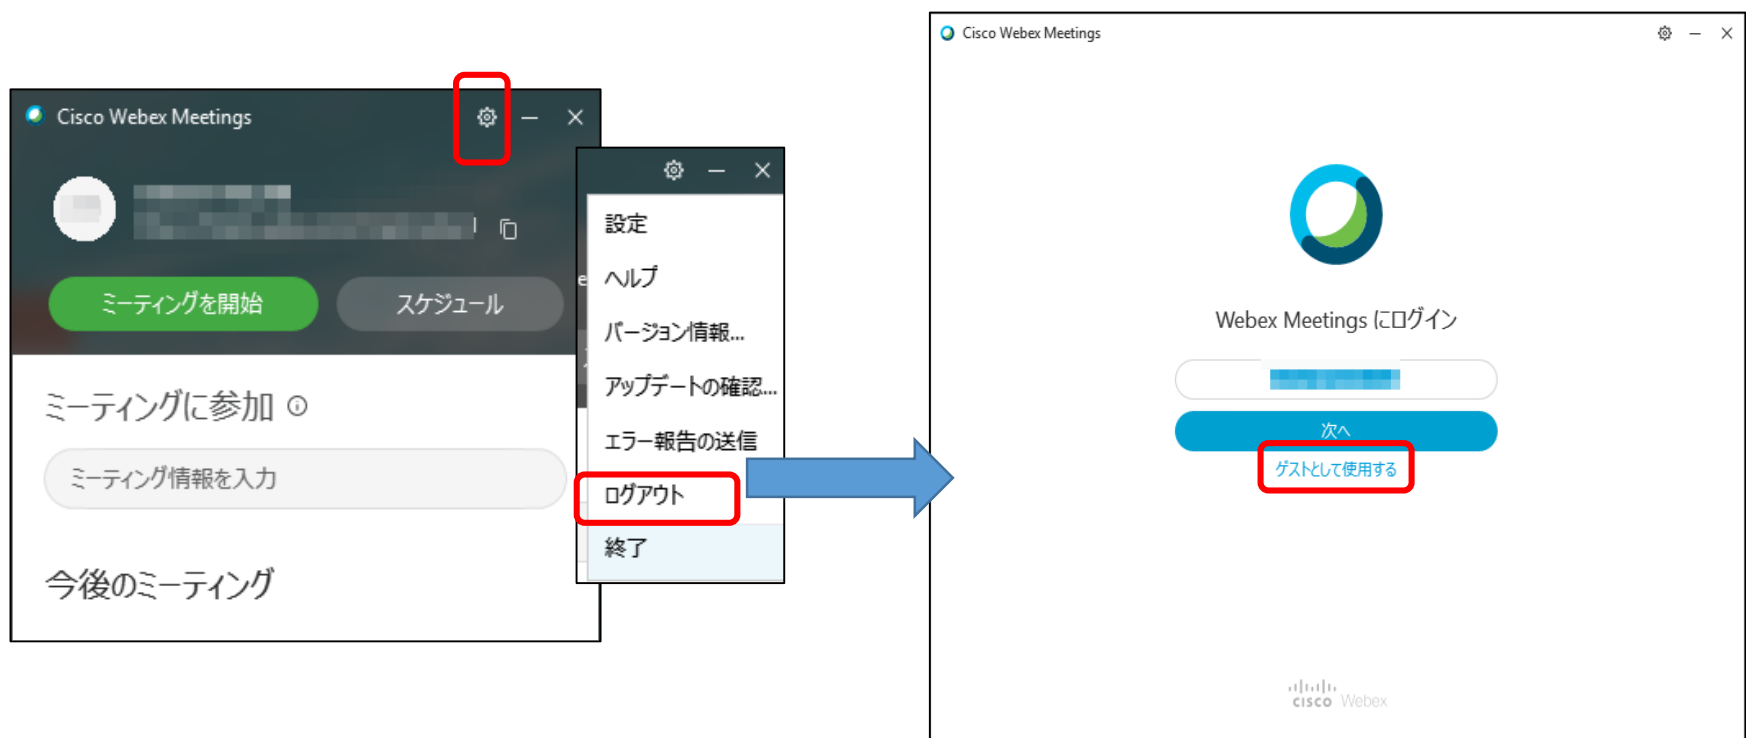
Cisco Webex Meetings

ミーティングを開始

スケジュール

ミーティングに参加 ⓘ

ミーティング情報を入力

今後のミーティング

設定

ヘルプ

バージョン情報...

アップデートの確認...

エラー報告の送信

ログアウト

終了

Cisco Webex Meetings

Webex Meetings にログイン

次へ

ゲストとして使用する

cisco Webex